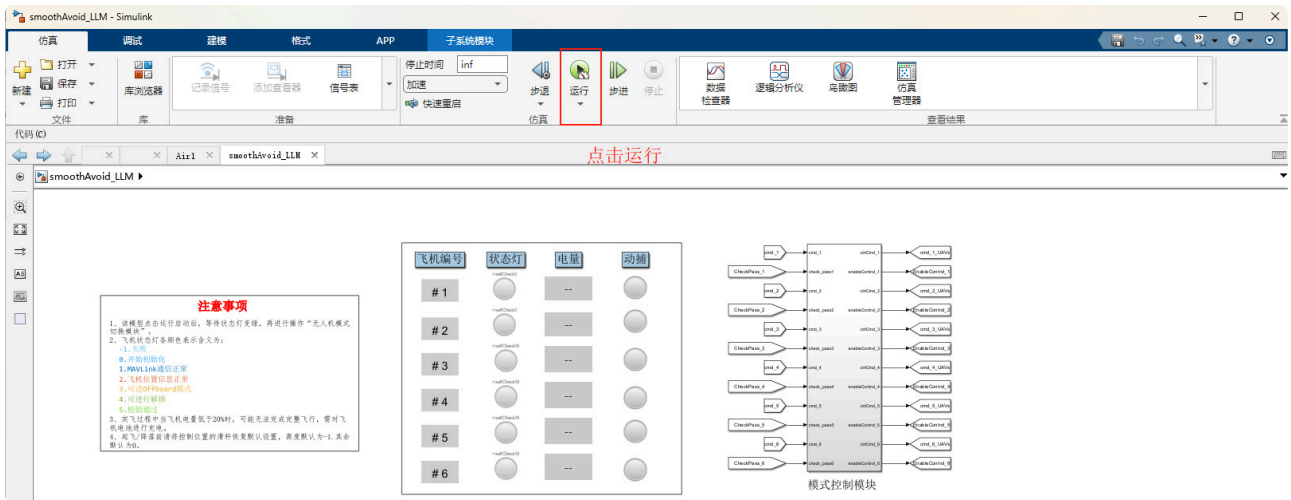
smoothAvoid_LLM - Simulink

仿真 调试 建模 格式 APP 子系统模块

新建 打开 保存 打印 文件
库浏览器 库
记录信号 添加查看器 信号表 准备
停止时间 inf
加速
快速重启
步退 运行 步进 停止 仿真
数据检查器 逻辑分析仪 鸟瞰图 仿真管理器 查看结果

代码 (C)

Air1 smoothAvoid_LLM

点击运行

smoothAvoid_LLM

注意事项
1. 该模型点击运行启动后，等待状态灯变绿，再进行操作“无人机模式切换模块”。
2. 飞机状态灯各颜色表示含义为：
-1.失败
0.开始初始化
1.MAVLink通信正常
2.飞机位置信息正常
3.可进Offboard模式
4.可进行解锁
5.检验通过
3. 在飞行程中当飞机电量低于20%时，可能无法完成完整飞行，需对飞机电池进行充电。
4. 起飞/降落前请将控制位置的滑杆恢复默认设置，高度默认为-1.其余默认为0。

| 飞机编号 | 状态灯 | 电量 | 动捕 |
|---|---|---|---|
| #1 | | -- | |
| #2 | | -- | |
| #3 | | -- | |
| #4 | | -- | |
| #5 | | -- | |
| #6 | | -- | |

cmd_1 CheckPass_1 cmd_2 CheckPass_2 cmd_3 CheckPass_3 cmd_4 CheckPass_4 cmd_5 CheckPass_5 cmd_6 CheckPass_6
cmd_1_UAVs enableControl_1 cmd_2_UAVs enableControl_2 cmd_3_UAVs enableControl_3 cmd_4_UAVs enableControl_4 cmd_5_UAVs enableControl_5 cmd_6_UAVs enableControl_6
模式控制模块